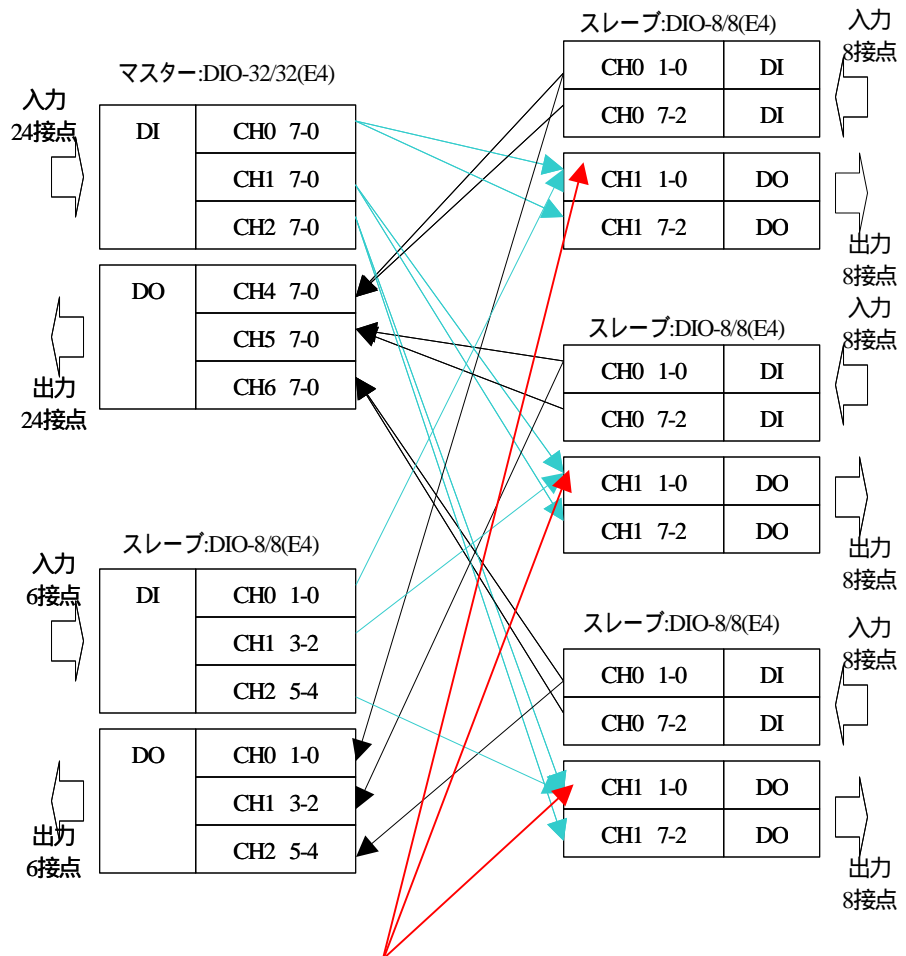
スレーブ:DIO-8/8(E4)

入力
8接点

| CH0 1-0 | DI |
|---|---|
| CH0 7-2 | DI |

| CH1 1-0 | DO |
|---|---|
| CH1 7-2 | DO |

出力
8接点

マスター:DIO-32/32(E4)

入力
24接点

| DI | CH0 7-0 |
|---|---|
| | CH1 7-0 |
| | CH2 7-0 |

| DO | CH4 7-0 |
|---|---|
| | CH5 7-0 |
| | CH6 7-0 |

出力
24接点

スレーブ:DIO-8/8(E4)

入力
8接点

| CH0 1-0 | DI |
|---|---|
| CH0 7-2 | DI |

| CH1 1-0 | DO |
|---|---|
| CH1 7-2 | DO |

出力
8接点

スレーブ:DIO-8/8(E4)

入力
6接点

| DI | CH0 1-0 |
|---|---|
| | CH1 3-2 |
| | CH2 5-4 |

| DO | CH0 1-0 |
|---|---|
| | CH1 3-2 |
| | CH2 5-4 |

出力
6接点

スレーブ:DIO-8/8(E4)

入力
8接点

| CH0 1-0 | DI |
|---|---|
| CH0 7-2 | DI |

| CH1 1-0 | DO |
|---|---|
| CH1 7-2 | DO |

出力
8接点